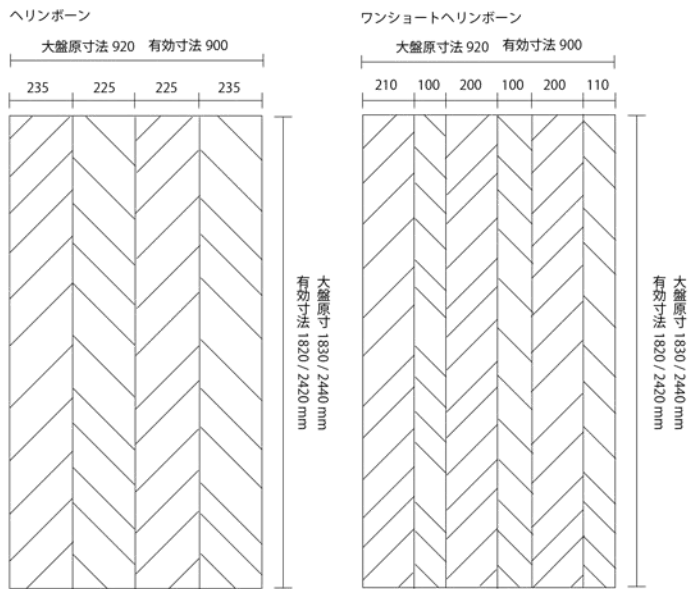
ヘリンボーン

大盤原寸法 920 有効寸法 900

235 225 225 235

大盤原寸 1830 / 2440 mm
有効寸法 1820 / 2420 mm

ワンショートヘリンボーン

大盤原寸法 920 有効寸法 900

210 100 200 100 200 110

大盤原寸 1830 / 2440 mm
有効寸法 1820 / 2420 mm